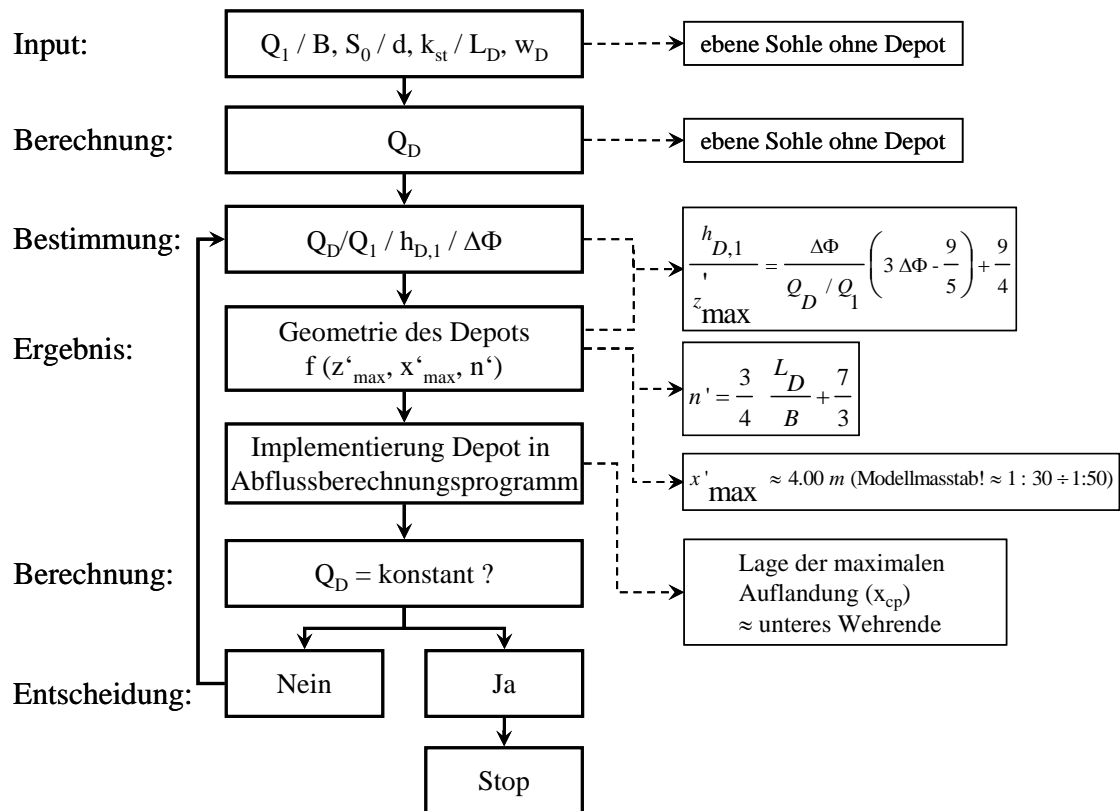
Input: $Q_1$ / B, $S_0$ / d, $k_{st}$ / $L_D$, $w_D$ ebene Sohle ohne Depot

Berechnung: $Q_D$ ebene Sohle ohne Depot

Bestimmung: $Q_D/Q_1$ / $h_{D,1}$ / $\Delta\Phi$

$\frac{h_{D,1}}{z'_{max}} = \frac{\Delta\Phi}{Q_D / Q_1}\left(3\,\Delta\Phi - \frac{9}{5}\right) + \frac{9}{4}$

Ergebnis: Geometrie des Depots f ($z'_{max}$, $x'_{max}$, n')

$n' = \frac{3}{4}\ \frac{L_D}{B} + \frac{7}{3}$

Implementierung Depot in Abflussberechnungsprogramm

$x'_{max} \approx 4.00\ m$ (Modellmasstab! $\approx 1:30 \div 1:50$)

Berechnung: $Q_D$ = konstant ?

Lage der maximalen Auflandung ($x_{cp}$) ≈ unteres Wehrende

Entscheidung: Nein Ja

Stop